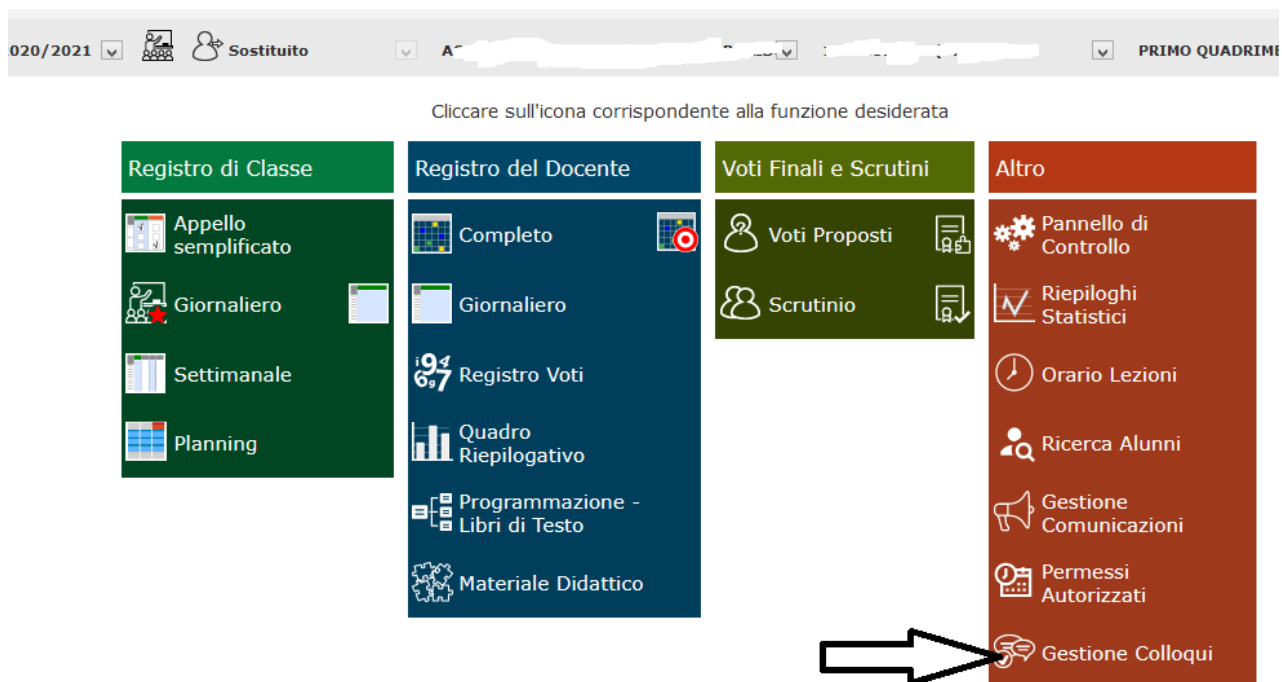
020/2021 Sostituito A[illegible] PRIMO QUADRIME

Cliccare sull'icona corrispondente alla funzione desiderata

Registro di Classe

Appello semplificato

Giornaliero

Settimanale

Planning

Registro del Docente

Completo

Giornaliero

Registro Voti

Quadro Riepilogativo

Programmazione - Libri di Testo

Materiale Didattico

Voti Finali e Scrutini

Voti Proposti

Scrutinio

Altro

Pannello di Controllo

Riepiloghi Statistici

Orario Lezioni

Ricerca Alunni

Gestione Comunicazioni

Permessi Autorizzati

Gestione Colloqui